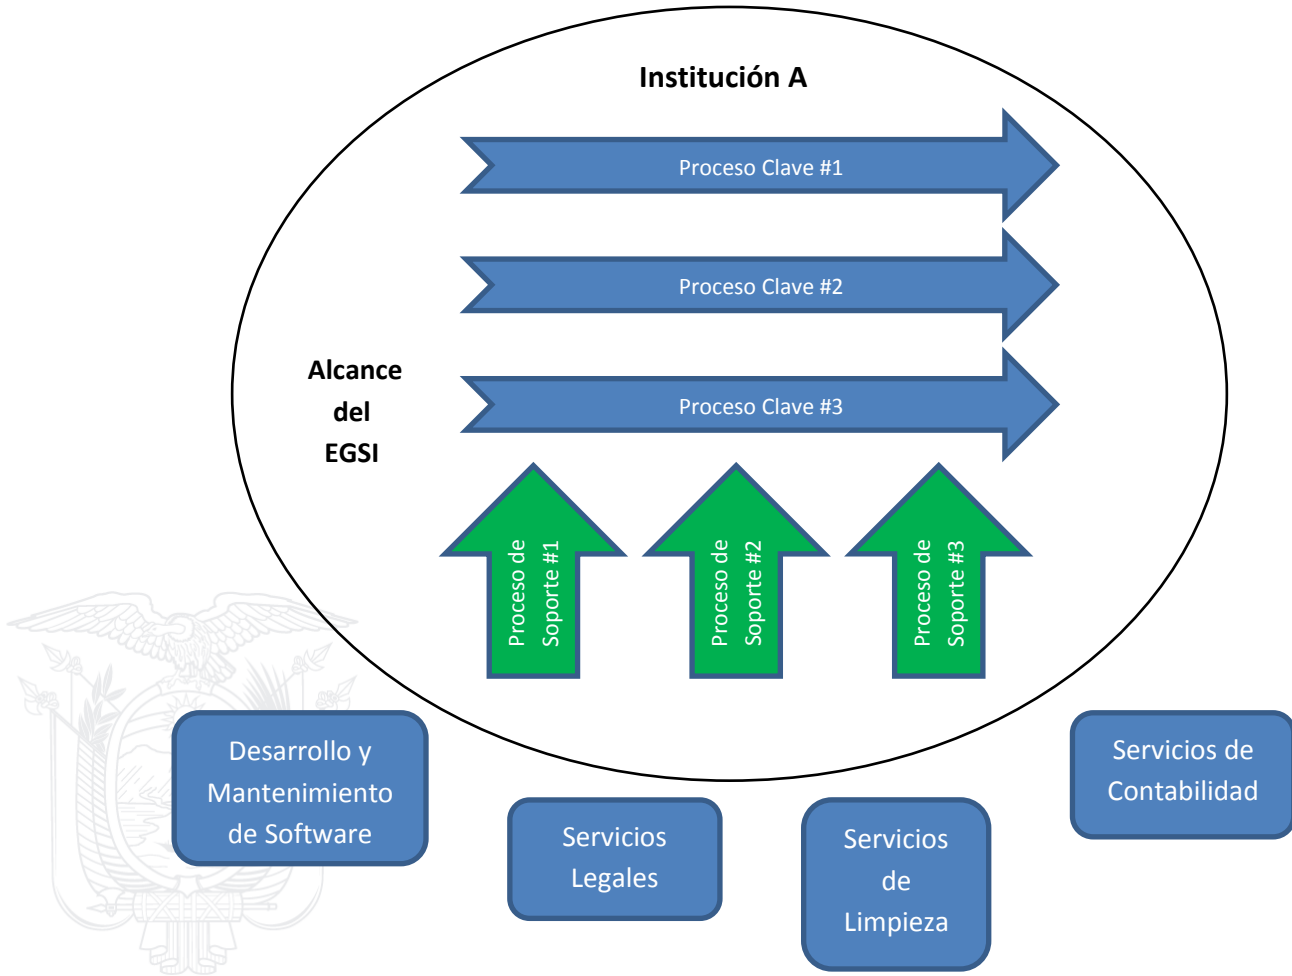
Institución A

Proceso Clave #1

Proceso Clave #2

Alcance del EGSI

Proceso Clave #3

Proceso de Soporte #1

Proceso de Soporte #2

Proceso de Soporte #3

Desarrollo y Mantenimiento de Software

Servicios Legales

Servicios de Limpieza

Servicios de Contabilidad